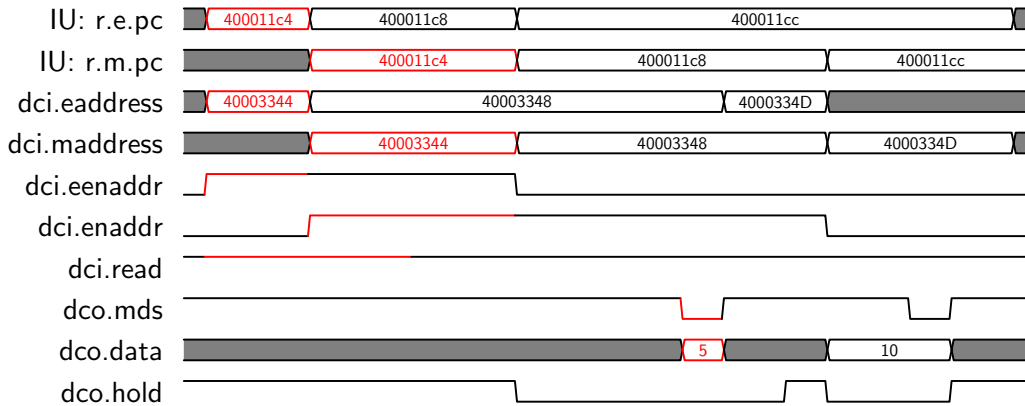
IU: r.e.pc
400011c4
400011c8
400011cc
IU: r.m.pc
400011c4
400011c8
400011cc
dci.eaddress
40003344
40003348
4000334D
dci.maddress
40003344
40003348
4000334D
dci.eenaddr
dci.enaddr
dci.read
dco.mds
dco.data
5
10
dco.hold